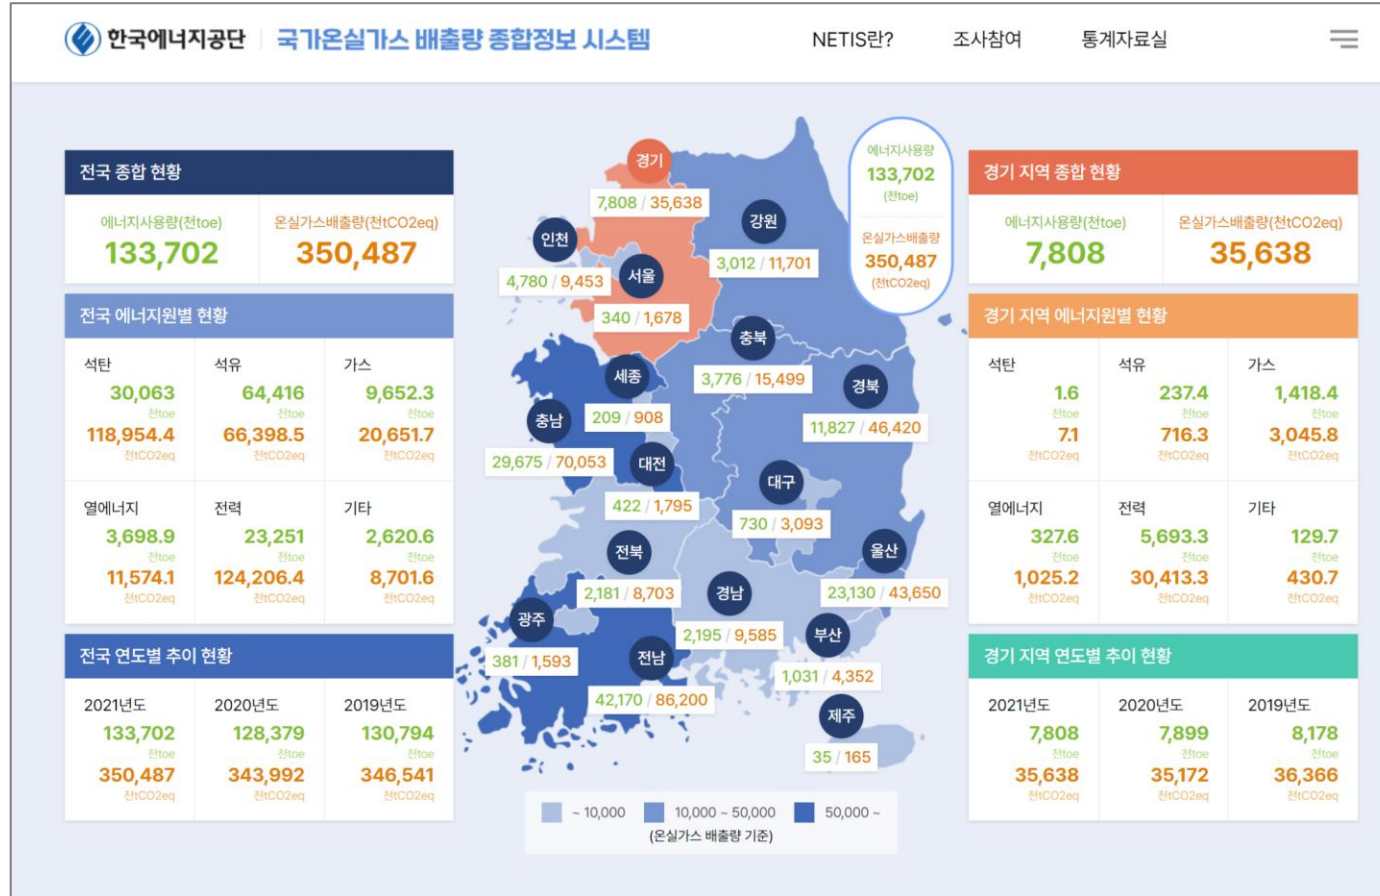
한국에너지공단 | 국가온실가스 배출량 종합정보 시스템

NETIS란? 조사참여 통계자료실

전국 종합 현황

| 에너지사용량(천toe) | 온실가스배출량(천tCO2eq) |
|---|---|
| 133,702 | 350,487 |

전국 에너지원별 현황

| 석탄 | 석유 | 가스 |
|---|---|---|
| 30,063 천toe | 64,416 천toe | 9,652.3 천toe |
| 118,954.4 천tCO2eq | 66,398.5 천tCO2eq | 20,651.7 천tCO2eq |

| 열에너지 | 전력 | 기타 |
|---|---|---|
| 3,698.9 천toe | 23,251 천toe | 2,620.6 천toe |
| 11,574.1 천tCO2eq | 124,206.4 천tCO2eq | 8,701.6 천tCO2eq |

전국 연도별 추이 현황

| 2021년도 | 2020년도 | 2019년도 |
|---|---|---|
| 133,702 천toe | 128,379 천toe | 130,794 천toe |
| 350,487 천tCO2eq | 343,992 천tCO2eq | 346,541 천tCO2eq |

경기 7,808 / 35,638
강원 3,012 / 11,701
인천 4,780 / 9,453
서울 340 / 1,678
충북 3,776 / 15,499
세종 209 / 908
경북 11,827 / 46,420
충남 29,675 / 70,053
대전 422 / 1,795
대구 730 / 3,093
울산 23,130 / 43,650
전북 2,181 / 8,703
경남 2,195 / 9,585
광주 381 / 1,593
부산 1,031 / 4,352
전남 42,170 / 86,200
제주 35 / 165

에너지사용량 133,702 (천toe)
온실가스배출량 350,487 (천tCO2eq)

~ 10,000 10,000 ~ 50,000 50,000 ~
(온실가스 배출량 기준)

경기 지역 종합 현황

| 에너지사용량(천toe) | 온실가스배출량(천tCO2eq) |
|---|---|
| 7,808 | 35,638 |

경기 지역 에너지원별 현황

| 석탄 | 석유 | 가스 |
|---|---|---|
| 1.6 천toe | 237.4 천toe | 1,418.4 천toe |
| 7.1 천tCO2eq | 716.3 천tCO2eq | 3,045.8 천tCO2eq |

| 열에너지 | 전력 | 기타 |
|---|---|---|
| 327.6 천toe | 5,693.3 천toe | 129.7 천toe |
| 1,025.2 천tCO2eq | 30,413.3 천tCO2eq | 430.7 천tCO2eq |

경기 지역 연도별 추이 현황

| 2021년도 | 2020년도 | 2019년도 |
|---|---|---|
| 7,808 천toe | 7,899 천toe | 8,178 천toe |
| 35,638 천tCO2eq | 35,172 천tCO2eq | 36,366 천tCO2eq |